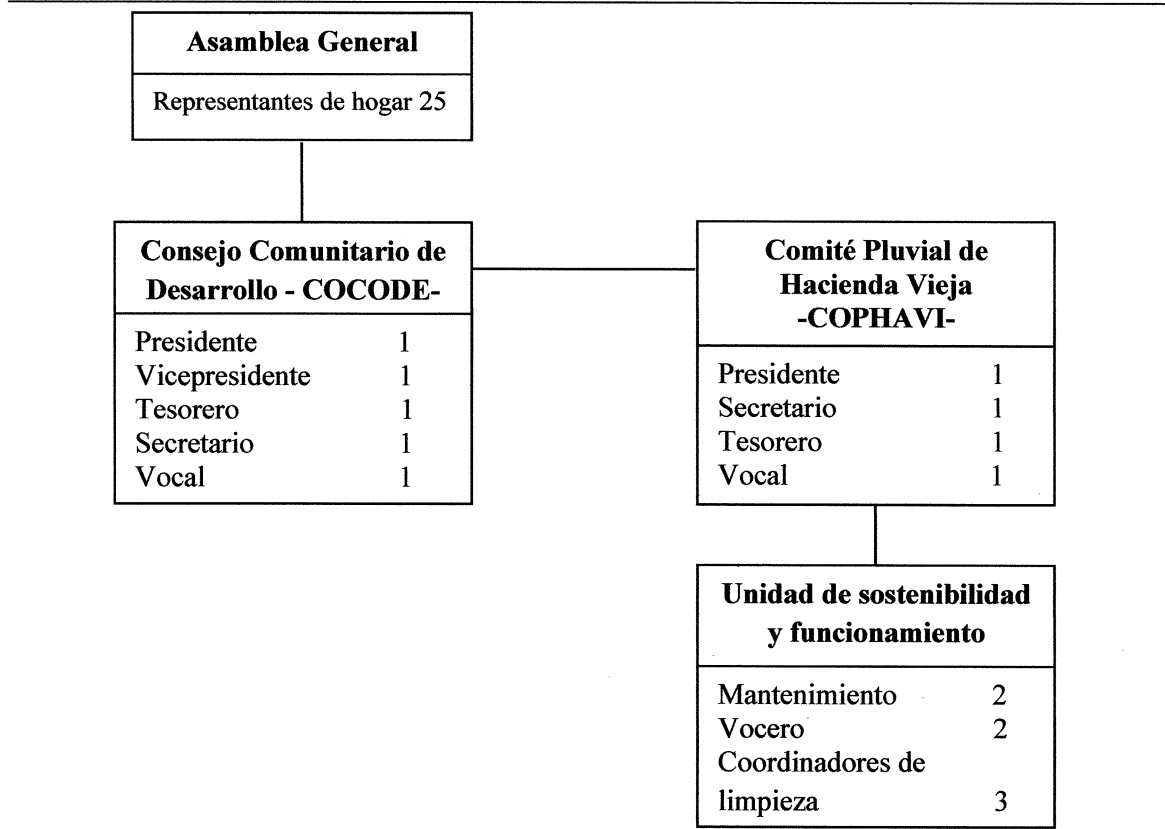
Asamblea General

Representantes de hogar 25

Consejo Comunitario de Desarrollo - COCODE-

| | |
|---|---|
| Presidente | 1 |
| Vicepresidente | 1 |
| Tesorero | 1 |
| Secretario | 1 |
| Vocal | 1 |

Comité Pluvial de Hacienda Vieja -COPHAVI-

| | |
|---|---|
| Presidente | 1 |
| Secretario | 1 |
| Tesorero | 1 |
| Vocal | 1 |

Unidad de sostenibilidad y funcionamiento

| | |
|---|---|
| Mantenimiento | 2 |
| Vocero | 2 |
| Coordinadores de limpieza | 3 |